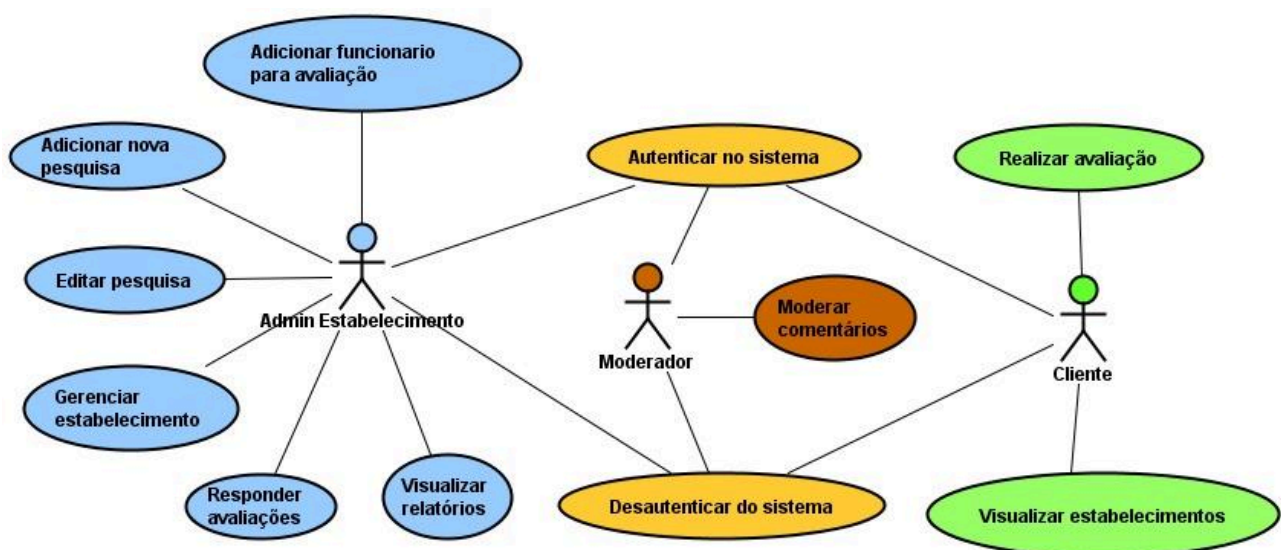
Adicionar funcionario para avaliação

Adicionar nova pesquisa

Autenticar no sistema

Realizar avaliação

Editar pesquisa

Admin Estabelecimento

Moderar comentários

Moderador

Cliente

Gerenciar estabelecimento

Responder avaliações

Visualizar relatórios

Desautenticar do sistema

Visualizar estabelecimentos